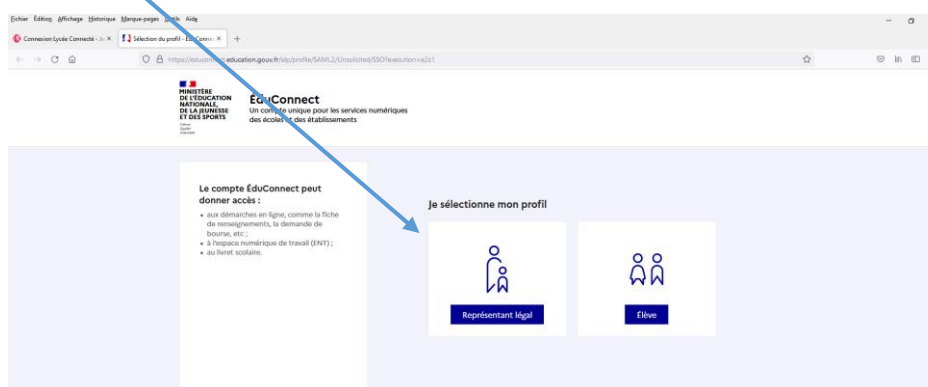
Fichier Édition Affichage Historique Marque-pages Outils Aide

Connexion Lycée Connecté - Je ×
Sélection du profil - ÉduConn ×
+

https://educonnect.education.gouv.fr/idp/profile/SAML2/Unsolicited/SSO?execution=e2s1

MINISTÈRE DE L'ÉDUCATION NATIONALE, DE LA JEUNESSE ET DES SPORTS
Liberté Égalité Fraternité

ÉduConnect
Un compte unique pour les services numériques des écoles et des établissements

Le compte ÉduConnect peut donner accès :
• aux démarches en ligne, comme la fiche de renseignements, la demande de bourse, etc ;
• à l'espace numérique de travail (ENT) ;
• au livret scolaire.

Je sélectionne mon profil

Représentant légal

Élève